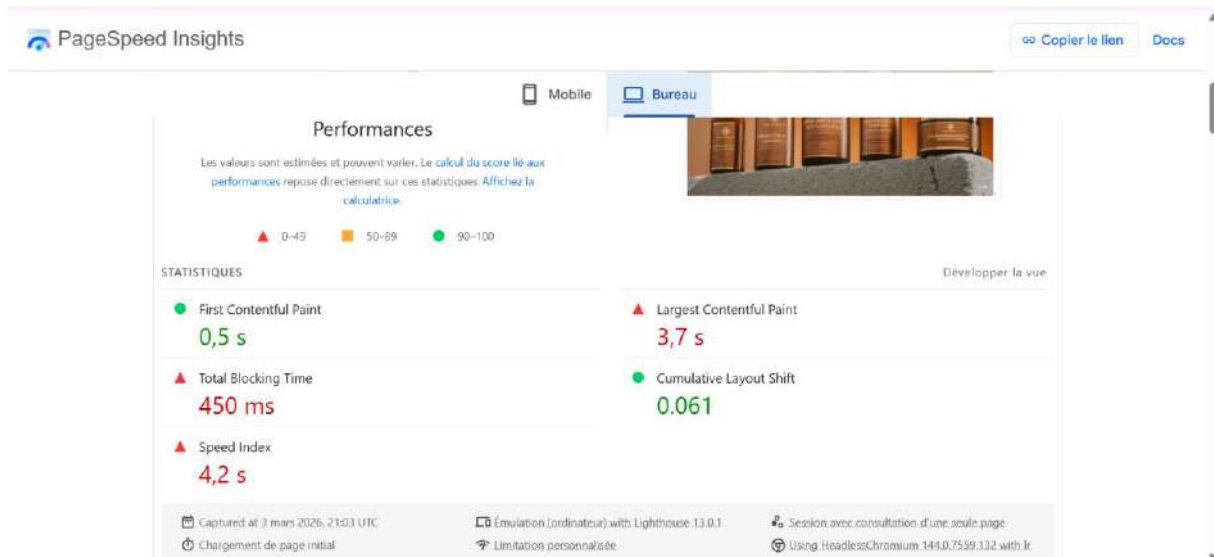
PageSpeed Insights

Copier le lien

Docs

Mobile

Bureau

Performances

Les valeurs sont estimées et peuvent varier. Le calcul du score lié aux performances repose directement sur ces statistiques. Affichez la calculatrice.

0–49

50–89

90–100

STATISTIQUES

Développer la vue

First Contentful Paint

0,5 s

Largest Contentful Paint

3,7 s

Total Blocking Time

450 ms

Cumulative Layout Shift

0.061

Speed Index

4,2 s

Captured at 3 mars 2026, 21:03 UTC

Émulation (ordinateur) with Lighthouse 13.0.1

Session avec consultation d'une seule page

Chargement de page initial

Limitation personnalisée

Using HeadlessChromium 144.0.7559.132 with lr